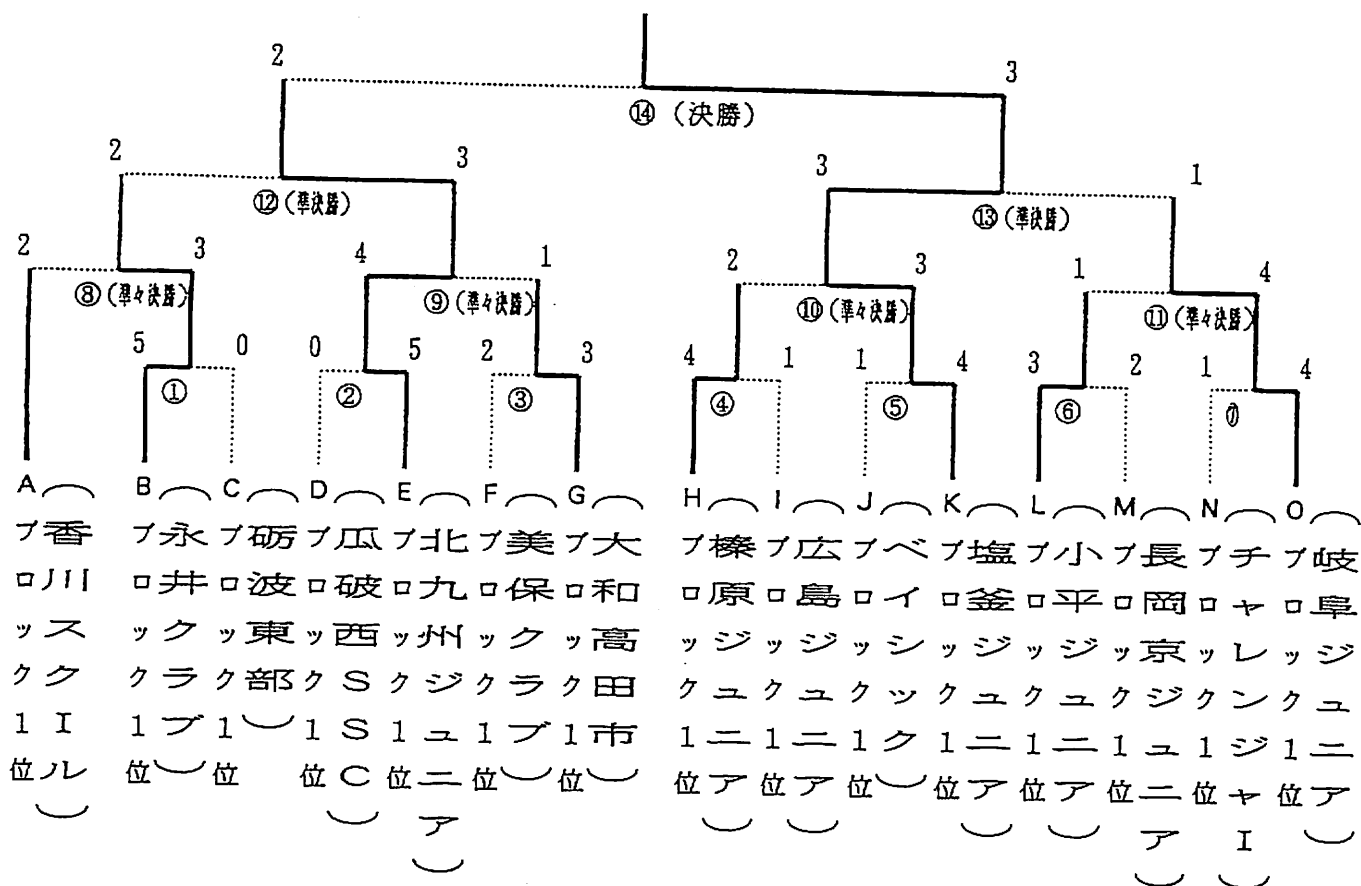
2 3
⑭（決勝）
2 3
⑫（準決勝）
3 1
⑬（準決勝）
2 3
⑧（準々決勝）
4 1
⑨（準々決勝）
2 3
⑩（準々決勝）
1 4
⑪（準々決勝）
5 0 0 5 2 3 4 1 1 4 3 2 1 4
① ② ③ ④ ⑤ ⑥ ⑦

A ブロック1位（香川スクール）
B ブロック1位（永井クラブ）
C ブロック1位（砺波東部）
D ブロック1位（瓜破西SSC）
E ブロック1位（北九州ジュニア）
F ブロック1位（美保クラブ）
G ブロック1位（大和高田市）
H ブロック1位（榛原ジュニア）
I ブロック1位（広島ジュニア）
J ブロック1位（ベイシック）
K ブロック1位（塩釜ジュニア）
L ブロック1位（小平ジュニア）
M ブロック1位（長岡京ジュニア）
N ブロック1位（チャレンジャーI）
O ブロック1位（岐阜ジュニア）